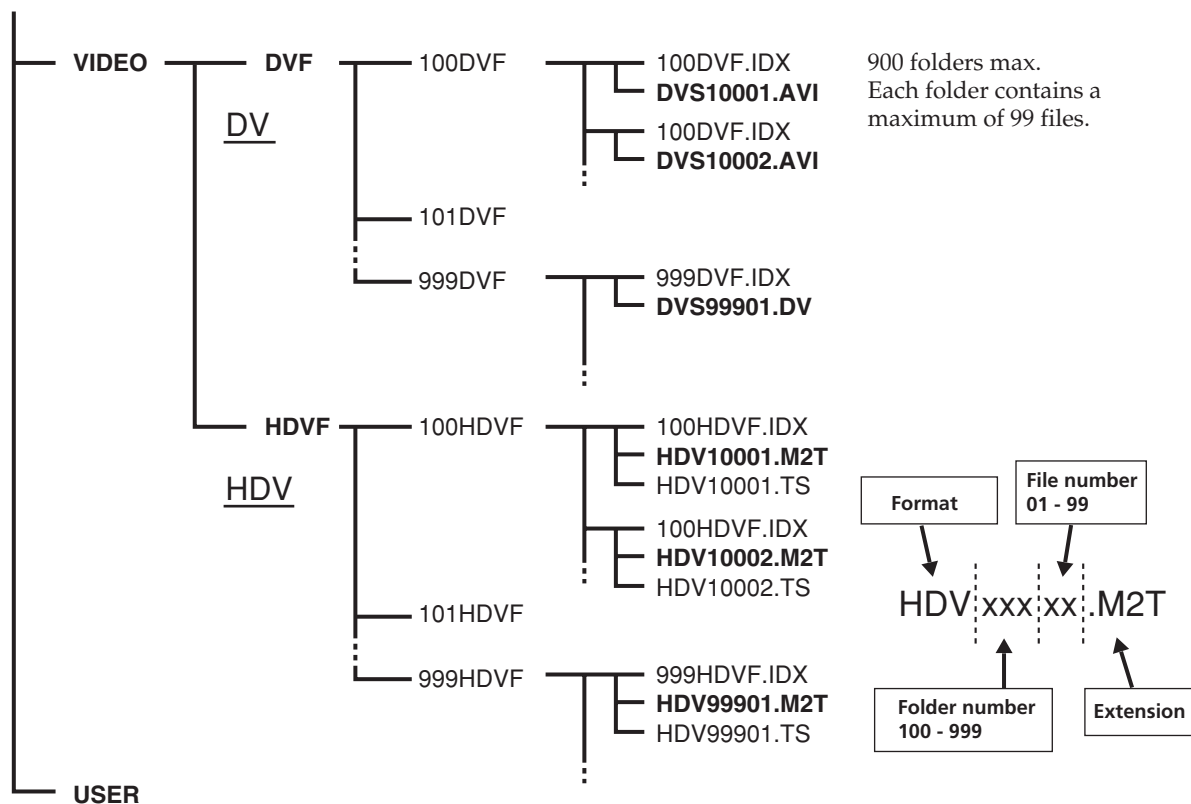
VIDEO

DVF

DV

100DVF

100DVF.IDX
**DVS10001.AVI**

100DVF.IDX
**DVS10002.AVI**

101DVF

999DVF

999DVF.IDX
**DVS99901.DV**

900 folders max.
Each folder contains a maximum of 99 files.

HDVF

HDV

100HDVF

100HDVF.IDX
**HDV10001.M2T**
HDV10001.TS

100HDVF.IDX
**HDV10002.M2T**
HDV10002.TS

101HDVF

999HDVF

999HDVF.IDX
**HDV99901.M2T**
HDV99901.TS

Format

File number
01 - 99

HDV xxx xx .M2T

Folder number
100 - 999

Extension

USER